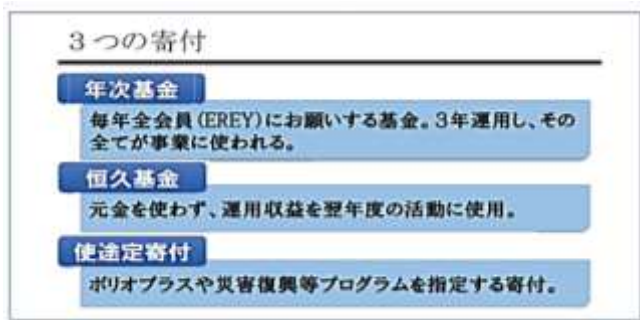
３つの寄付

年次基金

毎年全会員(EREY)にお願いする基金。3年運用し、その全てが事業に使われる。

恒久基金

元金を使わず、運用収益を翌年度の活動に使用。

使途定寄付

ポリオプラスや災害復興等プログラムを指定する寄付。